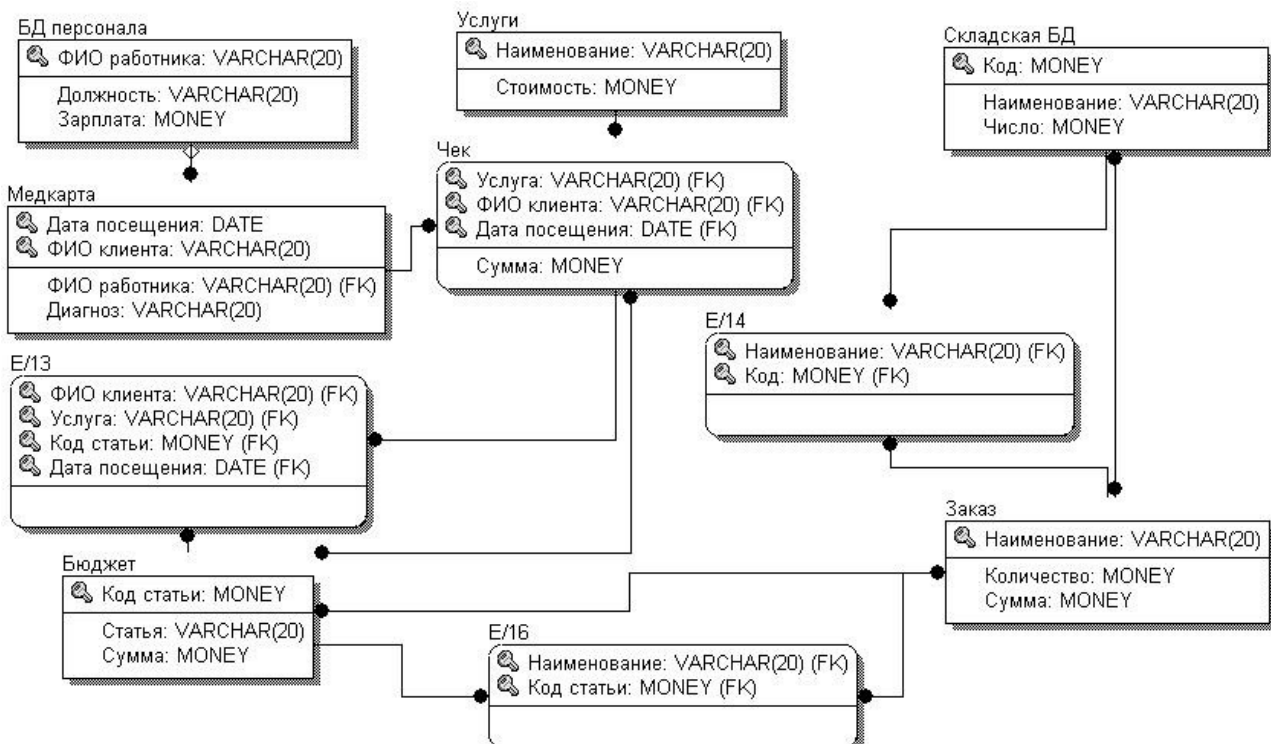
БД персонала

ФИО работника: VARCHAR(20)

Должность: VARCHAR(20)
Зарплата: MONEY

Услуги

Наименование: VARCHAR(20)

Стоимость: MONEY

Складская БД

Код: MONEY

Наименование: VARCHAR(20)
Число: MONEY

Медкарта

Дата посещения: DATE
ФИО клиента: VARCHAR(20)

ФИО работника: VARCHAR(20) (FK)
Диагноз: VARCHAR(20)

Чек

Услуга: VARCHAR(20) (FK)
ФИО клиента: VARCHAR(20) (FK)
Дата посещения: DATE (FK)

Сумма: MONEY

E/14

Наименование: VARCHAR(20) (FK)
Код: MONEY (FK)

E/13

ФИО клиента: VARCHAR(20) (FK)
Услуга: VARCHAR(20) (FK)
Код статьи: MONEY (FK)
Дата посещения: DATE (FK)

Заказ

Наименование: VARCHAR(20)

Количество: MONEY
Сумма: MONEY

Бюджет

Код статьи: MONEY

Статья: VARCHAR(20)
Сумма: MONEY

E/16

Наименование: VARCHAR(20) (FK)
Код статьи: MONEY (FK)